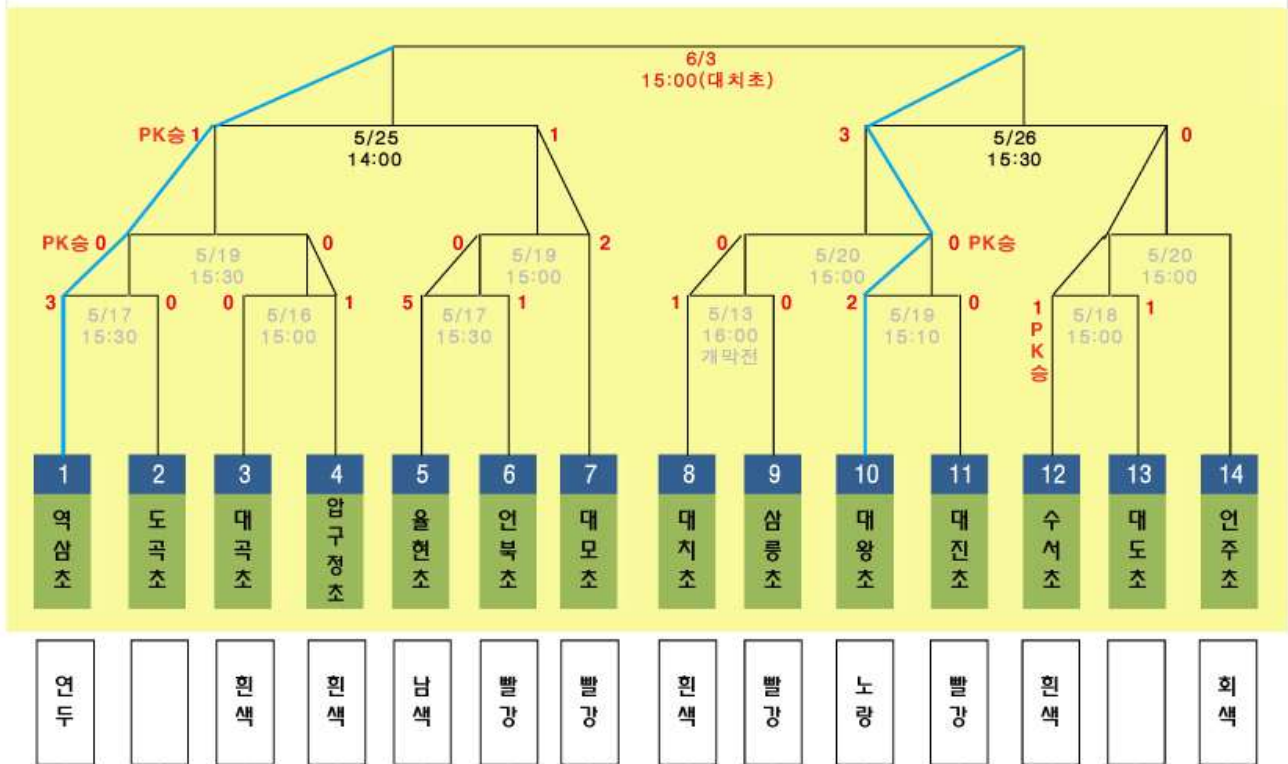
6/3
15:00(대치초)

PK승 1
5/25
14:00
1

3
5/26
15:30
0

PK승 0
5/19
15:30
0

0
5/19
15:00
2

0
5/20
15:00
0 PK승

5/20
15:00

3
5/17
15:30
0

0
5/16
15:00
1

5
5/17
15:30
1

1
5/13
16:00
개막전
0

2
5/19
15:10
0

1
PK승
5/18
15:00
1

1 역삼초
2 도곡초
3 대곡초
4 압구정초
5 율현초
6 언북초
7 대모초
8 대치초
9 삼릉초
10 대왕초
11 대진초
12 수서초
13 대도초
14 언주초

연두

흰색
흰색
남색
빨강
빨강
흰색
빨강
노랑
빨강
흰색

회색